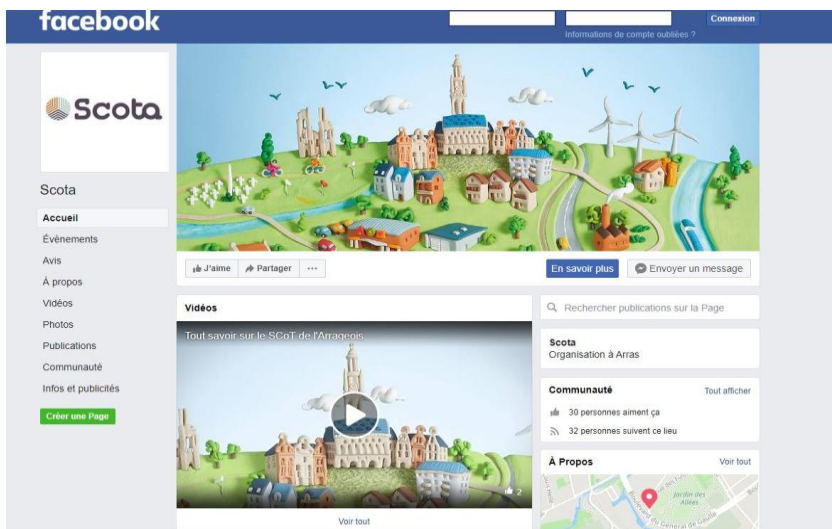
facebook

Connexion

Informations de compte oubliées ?

Scota

Scota

Accueil

Évènements

Avis

À propos

Vidéos

Photos

Publications

Communauté

Infos et publicités

Créer une Page

J'aime

Partager

···

En savoir plus

Envoyer un message

Vidéos

Tout savoir sur le SCoT de l'Arrageois

2

Voir tout

Rechercher publications sur la Page

Scota

Organisation à Arras

Communauté

Tout afficher

30 personnes aiment ça

32 personnes suivent ce lieu

À Propos

Voir tout

Jardin des Allées